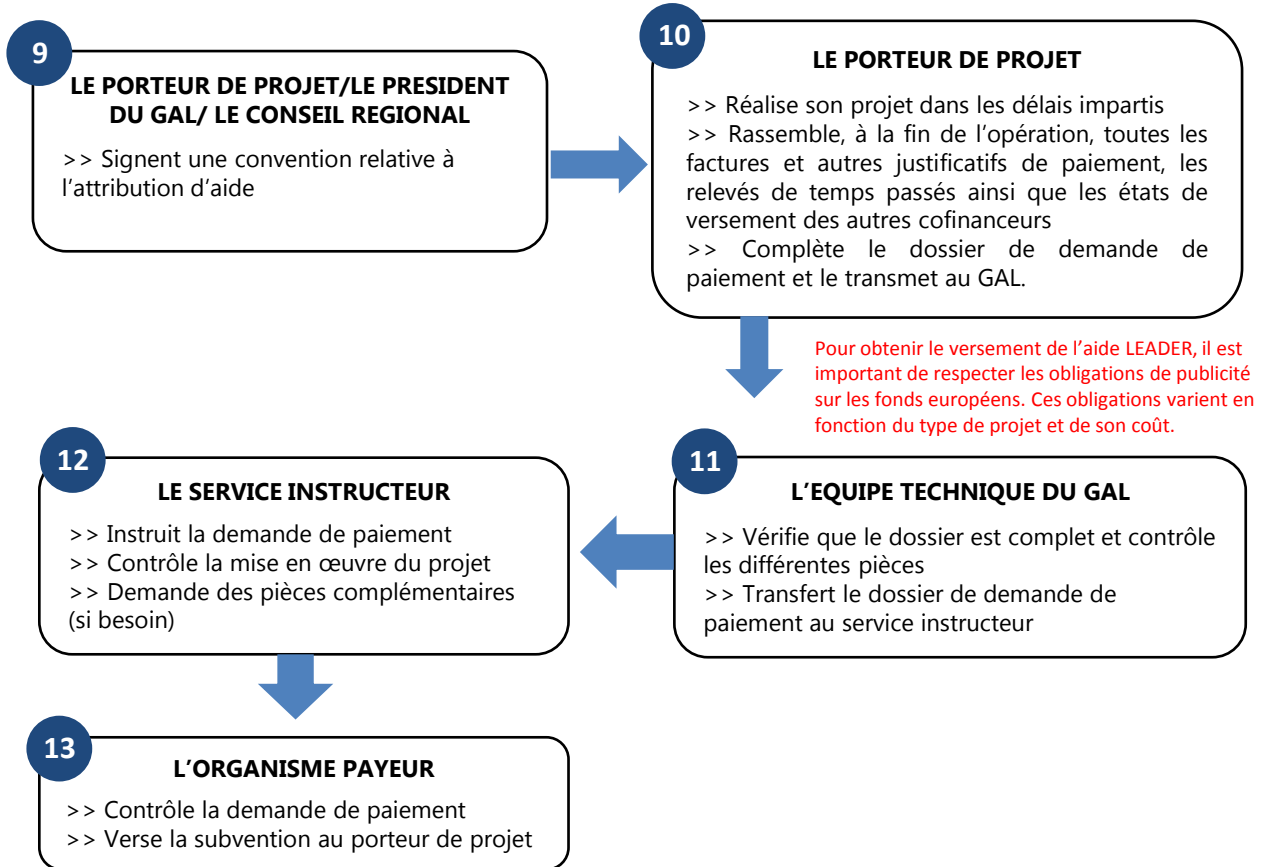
9

LE PORTEUR DE PROJET/LE PRESIDENT DU GAL/ LE CONSEIL REGIONAL

>> Signent une convention relative à l’attribution d’aide

10

LE PORTEUR DE PROJET

>> Réalise son projet dans les délais impartis
>> Rassemble, à la fin de l’opération, toutes les factures et autres justificatifs de paiement, les relevés de temps passés ainsi que les états de versement des autres cofinanceurs
>> Complète le dossier de demande de paiement et le transmet au GAL.

Pour obtenir le versement de l’aide LEADER, il est important de respecter les obligations de publicité sur les fonds européens. Ces obligations varient en fonction du type de projet et de son coût.

11

L’EQUIPE TECHNIQUE DU GAL

>> Vérifie que le dossier est complet et contrôle les différentes pièces
>> Transfert le dossier de demande de paiement au service instructeur

12

LE SERVICE INSTRUCTEUR

>> Instruit la demande de paiement
>> Contrôle la mise en œuvre du projet
>> Demande des pièces complémentaires (si besoin)

13

L’ORGANISME PAYEUR

>> Contrôle la demande de paiement
>> Verse la subvention au porteur de projet